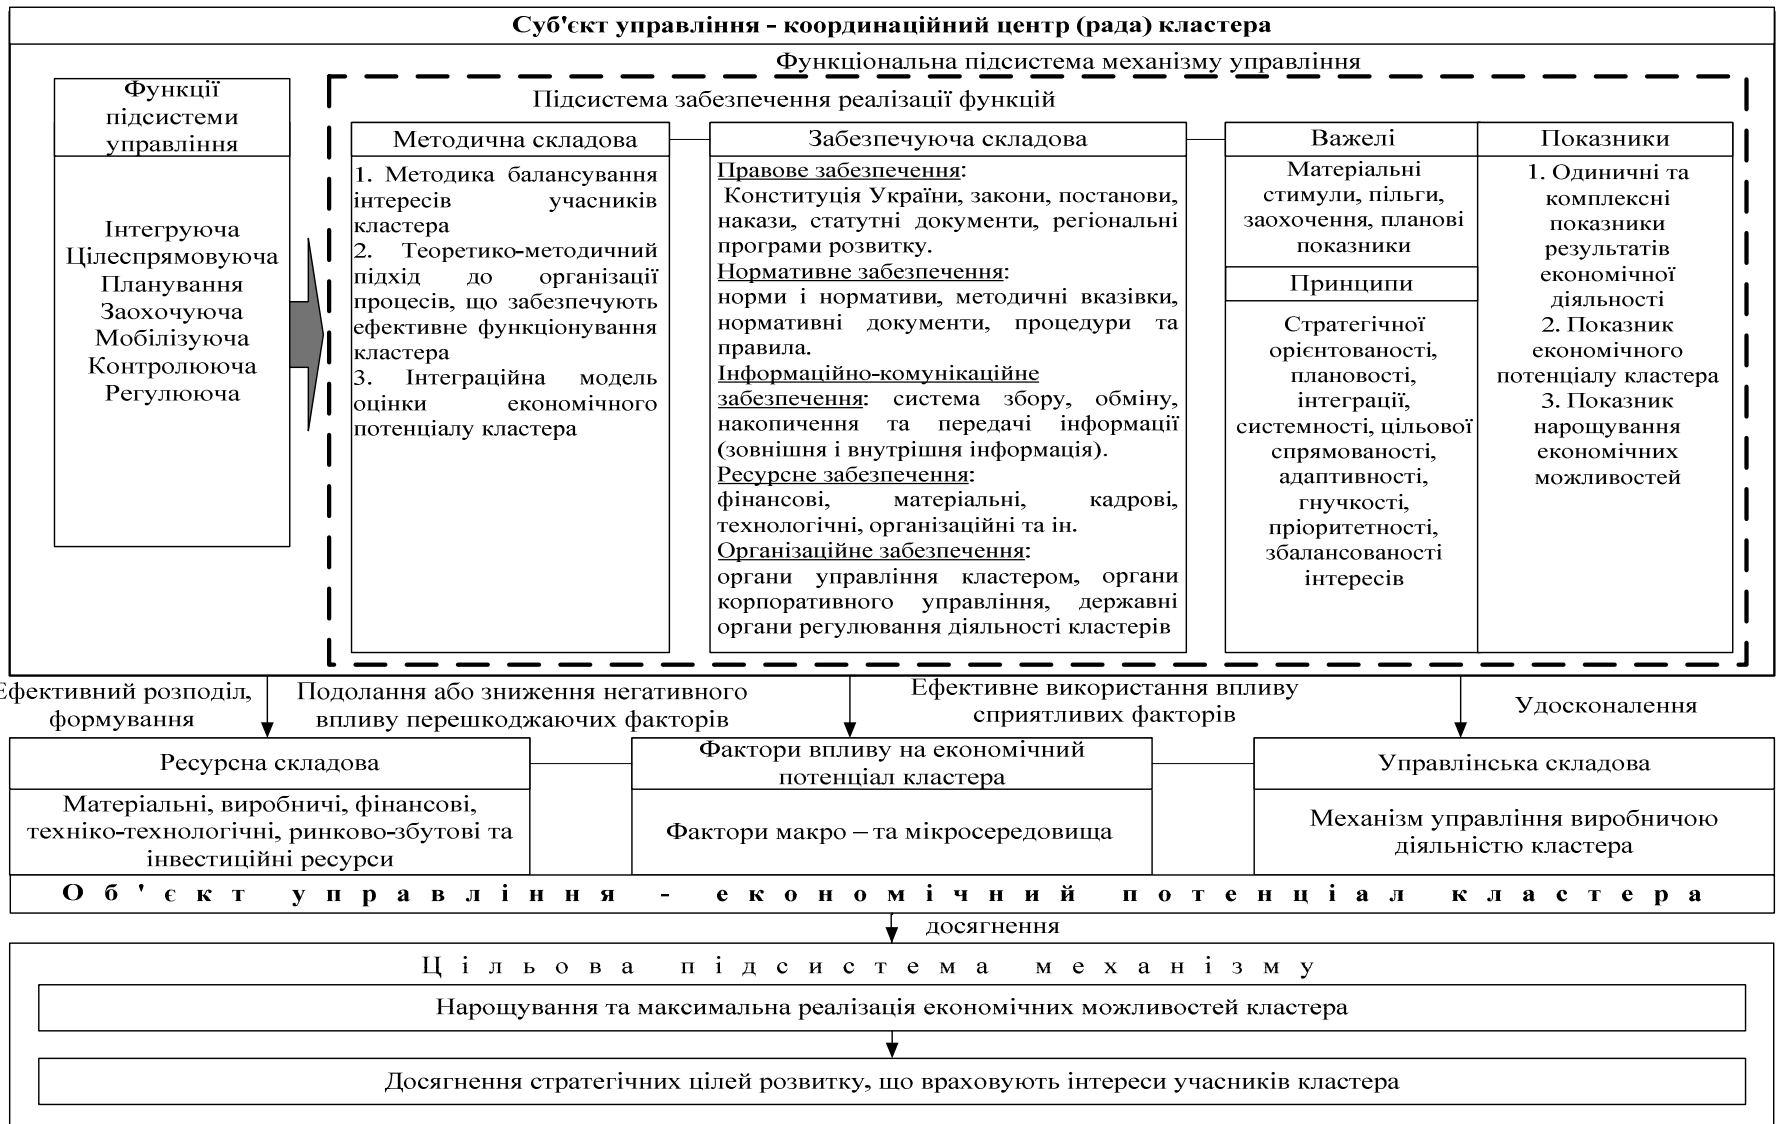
Суб'єкт управління - координаційний центр (рада) кластера

Функціональна підсистема механізму управління

Функції підсистеми управління

Інтегруюча
Цілеспрямовуюча
Планування
Заохочуюча
Мобілізуюча
Контролююча
Регулююча

Підсистема забезпечення реалізації функцій

Методична складова

1. Методика балансування інтересів учасників кластера
2. Теоретико-методичний підхід до організації процесів, що забезпечують ефективне функціонування кластера
3. Інтеграційна модель оцінки економічного потенціалу кластера

Забезпечуюча складова

Правове забезпечення:
Конституція України, закони, постанови, накази, статутні документи, регіональні програми розвитку.
Нормативне забезпечення:
норми і нормативи, методичні вказівки, нормативні документи, процедури та правила.
Інформаційно-комунікаційне забезпечення: система збору, обміну, накопичення та передачі інформації (зовнішня і внутрішня інформація).
Ресурсне забезпечення:
фінансові, матеріальні, кадрові, технологічні, організаційні та ін.
Організаційне забезпечення:
органи управління кластером, органи корпоративного управління, державні органи регулювання діяльності кластерів

Важелі

Матеріальні стимули, пільги, заохочення, планові показники

Принципи

Стратегічної орієнтованості, плановості, інтеграції, системності, цільової спрямованості, адаптивності, гнучкості, пріоритетності, збалансованості інтересів

Показники

1. Одиничні та комплексні показники результатів економічної діяльності
2. Показник економічного потенціалу кластера
3. Показник нарощування економічних можливостей

Ефективний розподіл, формування

Подолання або зниження негативного впливу перешкоджаючих факторів

Ефективне використання впливу сприятливих факторів

Удосконалення

Ресурсна складова

Матеріальні, виробничі, фінансові, техніко-технологічні, ринково-збутові та інвестиційні ресурси

Фактори впливу на економічний потенціал кластера

Фактори макро – та мікросередовища

Управлінська складова

Механізм управління виробничою діяльністю кластера

Об'єкт управління - економічний потенціал кластера

досягнення

Цільова підсистема механізму

Нарощування та максимальна реалізація економічних можливостей кластера

Досягнення стратегічних цілей розвитку, що враховують інтереси учасників кластера